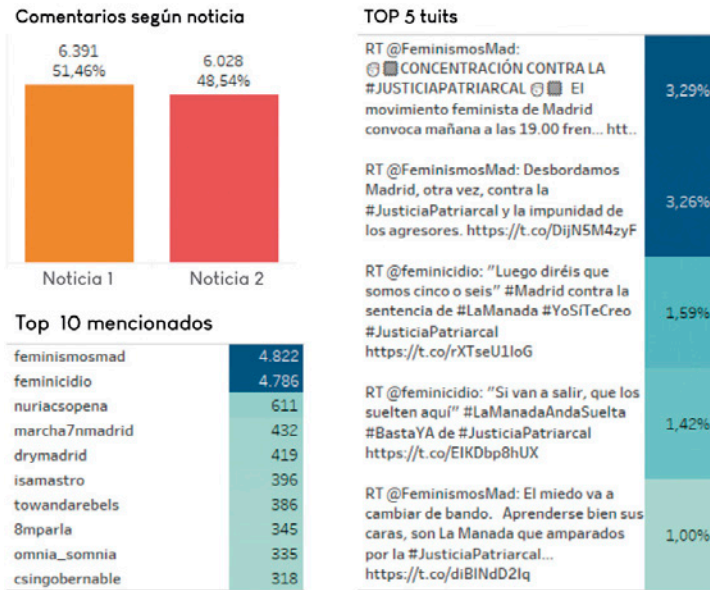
Comentarios según noticia

6.391
51,46%

6.028
48,54%

Noticia 1

Noticia 2

Top 10 mencionados

| | |
|---|---|
| feminismosmad | 4.822 |
| feminicidio | 4.786 |
| nuriacsopena | 611 |
| marcha7nmadrid | 432 |
| drymadrid | 419 |
| isamastro | 396 |
| towandarebels | 386 |
| 8mparla | 345 |
| omnia_somnia | 335 |
| csingobernable | 318 |

TOP 5 tuits

| | |
|---|---|
| RT @FeminismosMad: CONCENTRACIÓN CONTRA LA #JUSTICIAPATRIARCAL El movimiento feminista de Madrid convoca mañana a las 19.00 fren... htt.. | 3,29% |
| RT @FeminismosMad: Desbordamos Madrid, otra vez, contra la #JusticiaPatriarcal y la impunidad de los agresores. https://t.co/DijN5M4zyF | 3,26% |
| RT @feminicidio: "Luego diréis que somos cinco o seis" #Madrid contra la sentencia de #LaManada #YoSíTeCreo #JusticiaPatriarcal https://t.co/rXTseU1loG | 1,59% |
| RT @feminicidio: "Si van a salir, que los suelten aquí" #LaManadaAndaSuelta #BastaYA de #JusticiaPatriarcal https://t.co/EIKDbp8hUX | 1,42% |
| RT @FeminismosMad: El miedo va a cambiar de bando. Aprenderse bien sus caras, son La Manada que amparados por la #JusticiaPatriarcal... https://t.co/diBINdD2Iq | 1,00% |